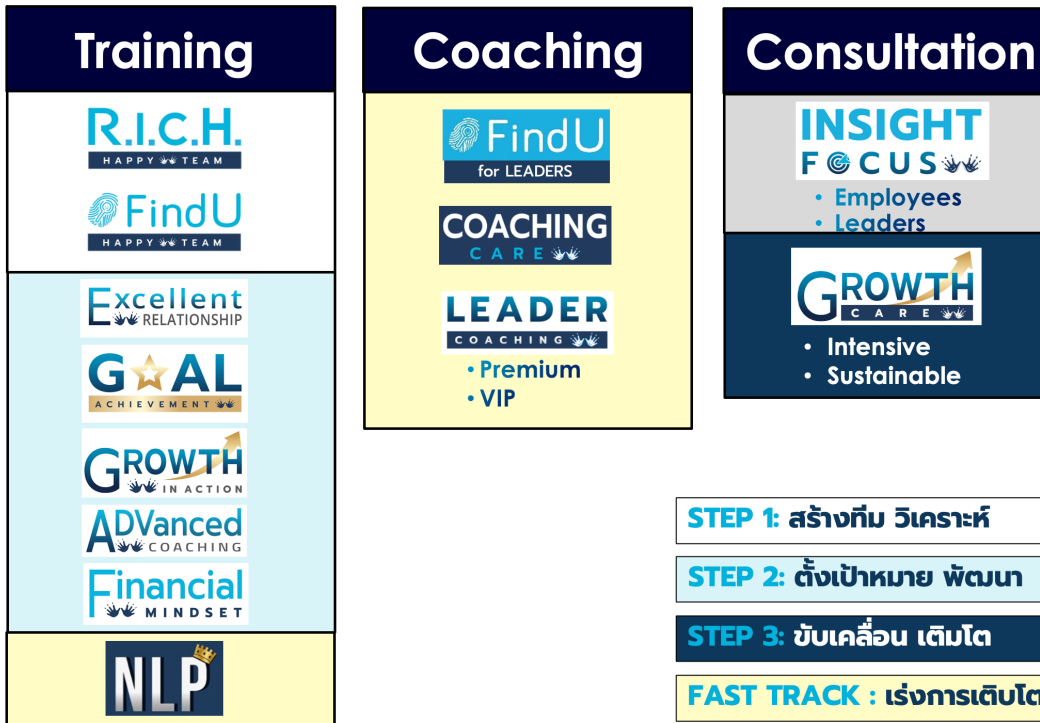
Training

R.I.C.H.
HAPPY TEAM

FindU
HAPPY TEAM

Excellent
RELATIONSHIP

GOAL
ACHIEVEMENT

GROWTH
IN ACTION

ADVanced
COACHING

Financial
MINDSET

NLP

Coaching

FindU
for LEADERS

COACHING
CARE

LEADER
COACHING

• Premium
• VIP

Consultation

INSIGHT
FOCUS

• Employees
• Leaders

GROWTH
CARE

• Intensive
• Sustainable

STEP 1: สร้างทีม วิเคราะห์

STEP 2: ตั้งเป้าหมาย พัฒนา

STEP 3: ขับเคลื่อน เติมโต

FAST TRACK : เร่งการเติบโต